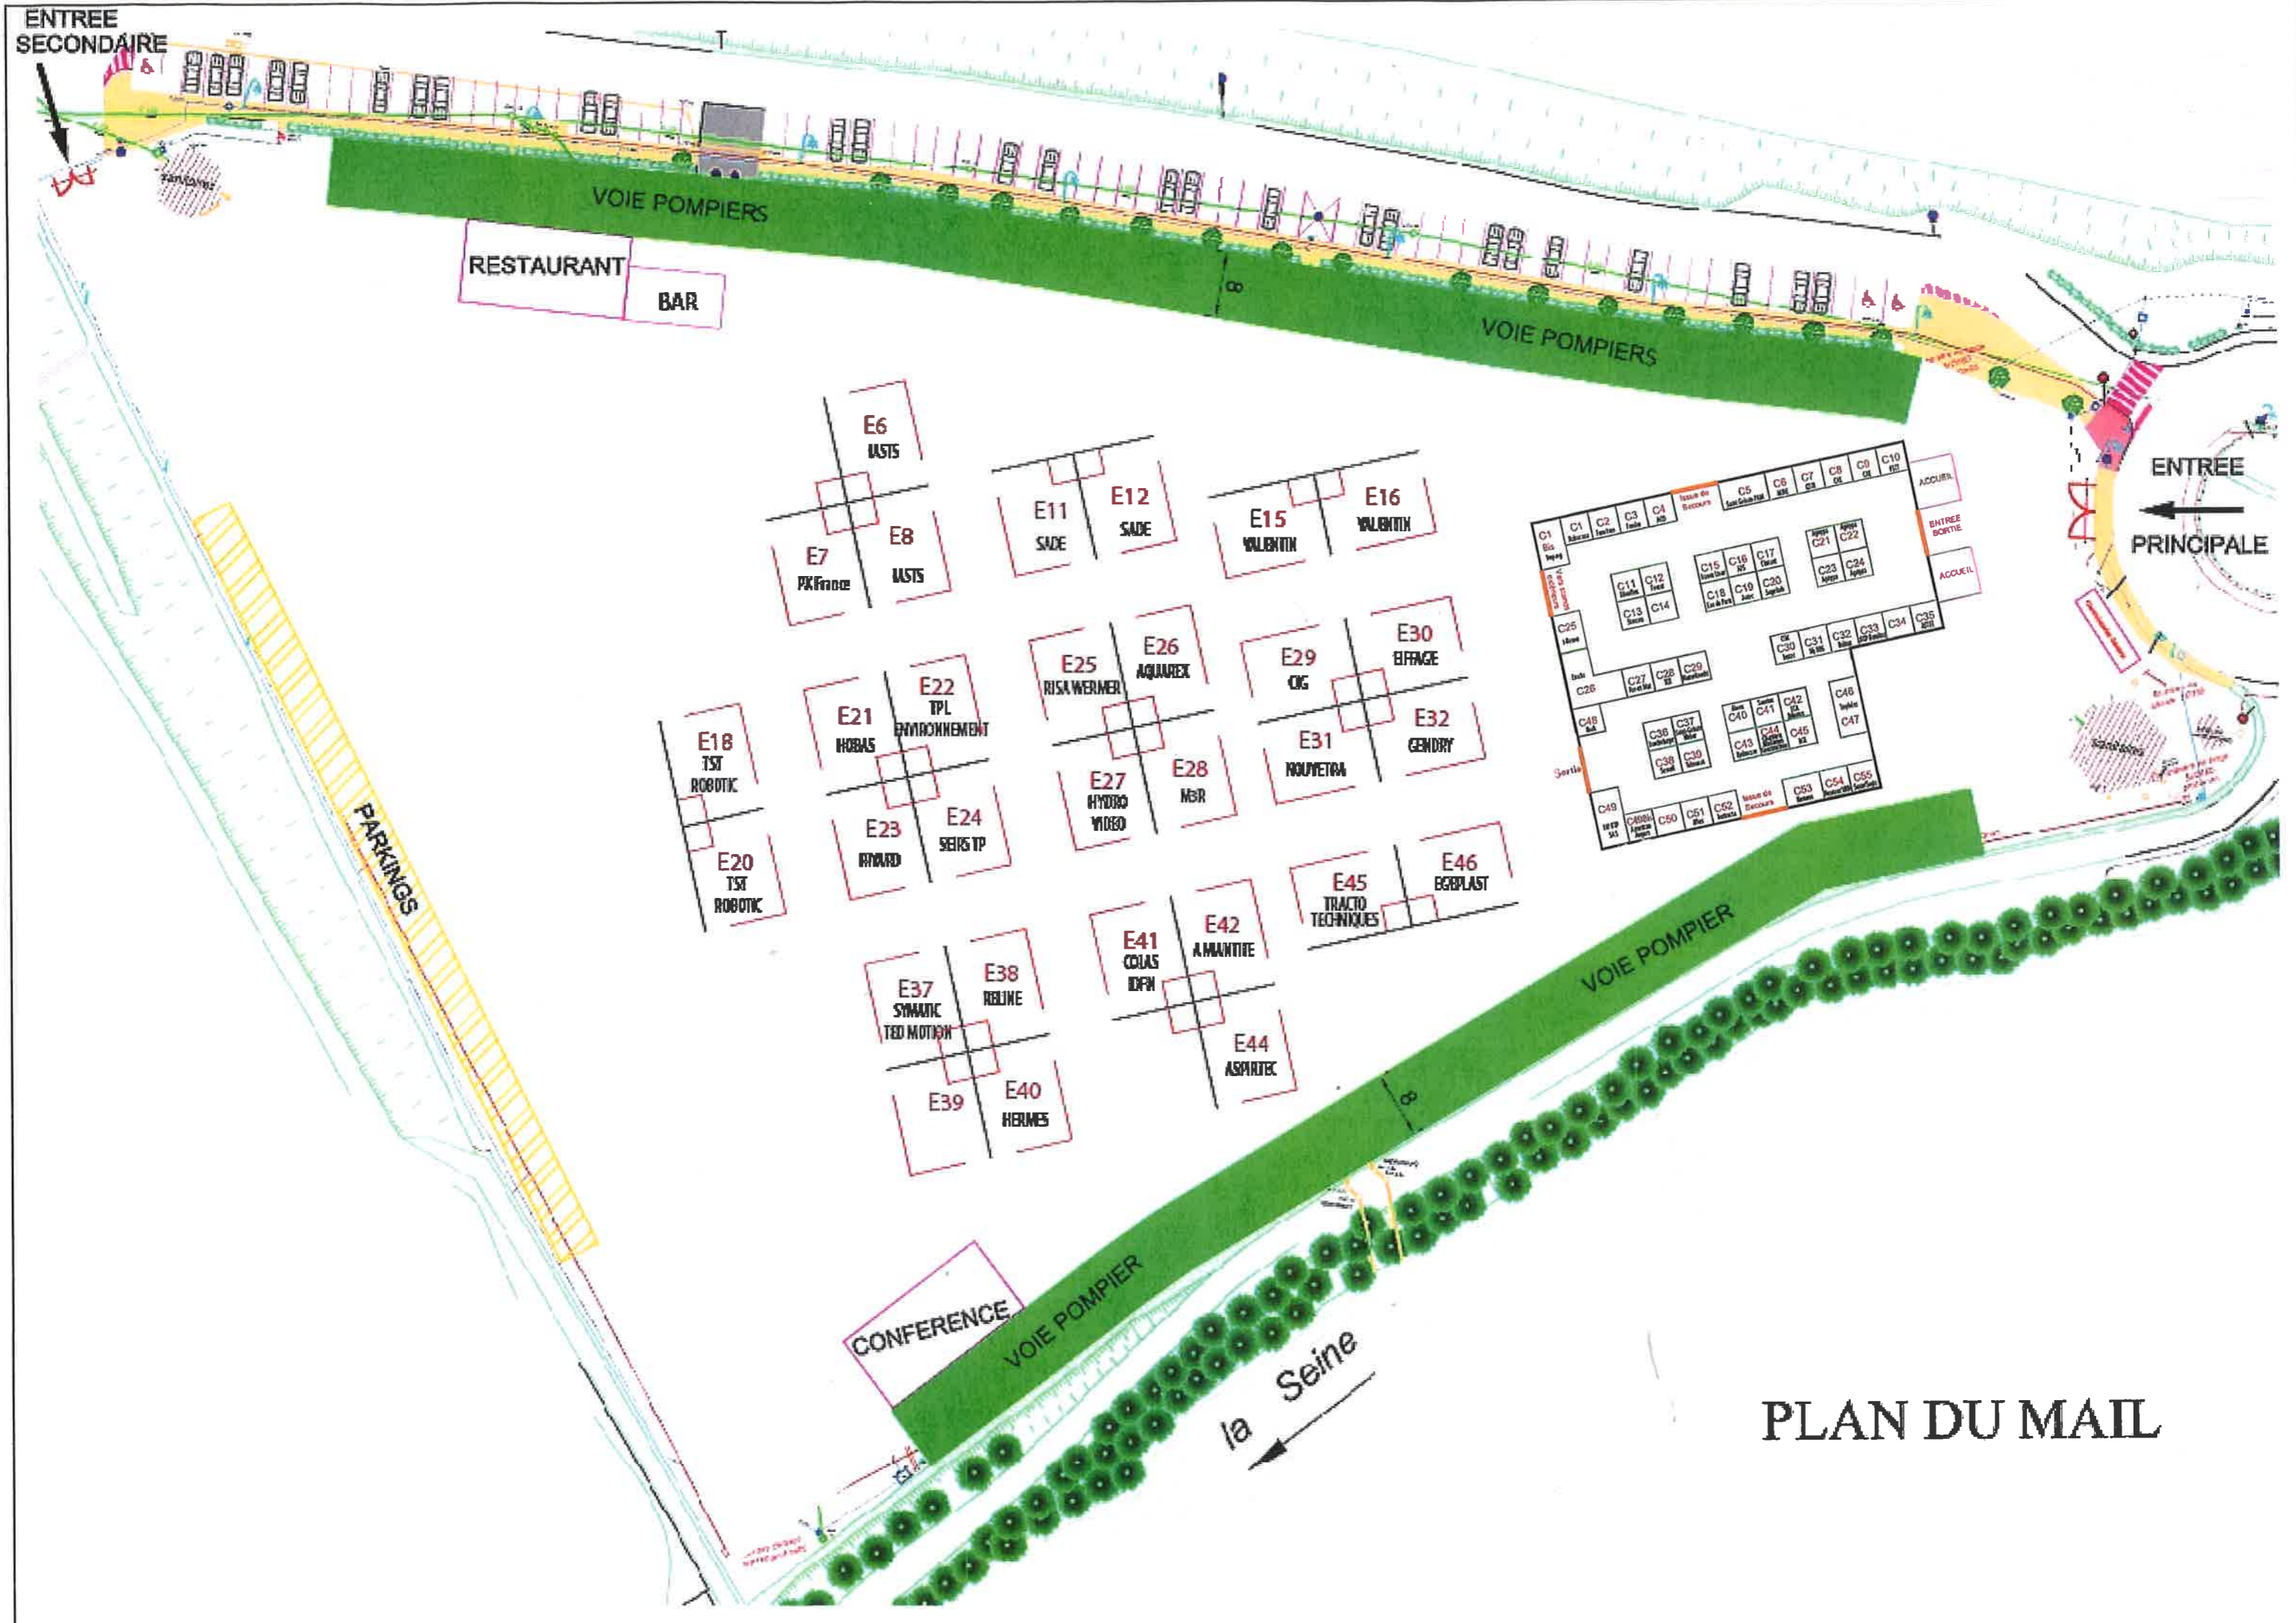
ENTREE SECONDAIRE

VOIE POMPIERS

RESTAURANT

BAR

8

VOIE POMPIERS

ENTREE

PRINCIPALE

E6
IASTS

E7
PK France

E8
IASTS

E11
SADE

E12
SADE

E15
VALENTIN

E16
VALENTIN

E18
TST
ROBOTIC

E20
TST
ROBOTIC

E21
HOBAS

E22
TPL
ENVIRONNEMENT

E23
RIVARD

E24
SEIRS TP

E25
RISA WERNER

E26
AQUAREX

E27
HYDRO
VIDEO

E28
MSR

E29
CIG

E30
EIFFAGE

E31
NOUVETRA

E32
GENDRY

E37
SYMATIC
TED MOTION

E38
RELINE

E39

E40
HERMES

E41
COLAS
IDFN

E42
A MANTIITE

E44
ASPIRTEC

E45
TRACTO
TECHNIQUES

E46
EGEPLAST

ACCUEIL

ENTREE SORTIE

ACCUEIL

Issue de Secours

Issue de Secours

Sortie

C1 Bis
C1
C2
C3
C4
C5
C6
C7
C8
C9
C10
C11
C12
C13
C14
C15
C16
C17
C18
C19
C20
C21
C22
C23
C24
C25
C26
C27
C28
C29
C30
C31
C32
C33
C34
C35
C36
C37
C38
C39
C40
C41
C42
C43
C44
C45
C46
C47
C48
C49
C49Bis
C50
C51
C52
C53
C54
C55

PARKINGS

VOIE POMPIER

8

CONFERENCE

VOIE POMPIER

la Seine

PLAN DU MAIL